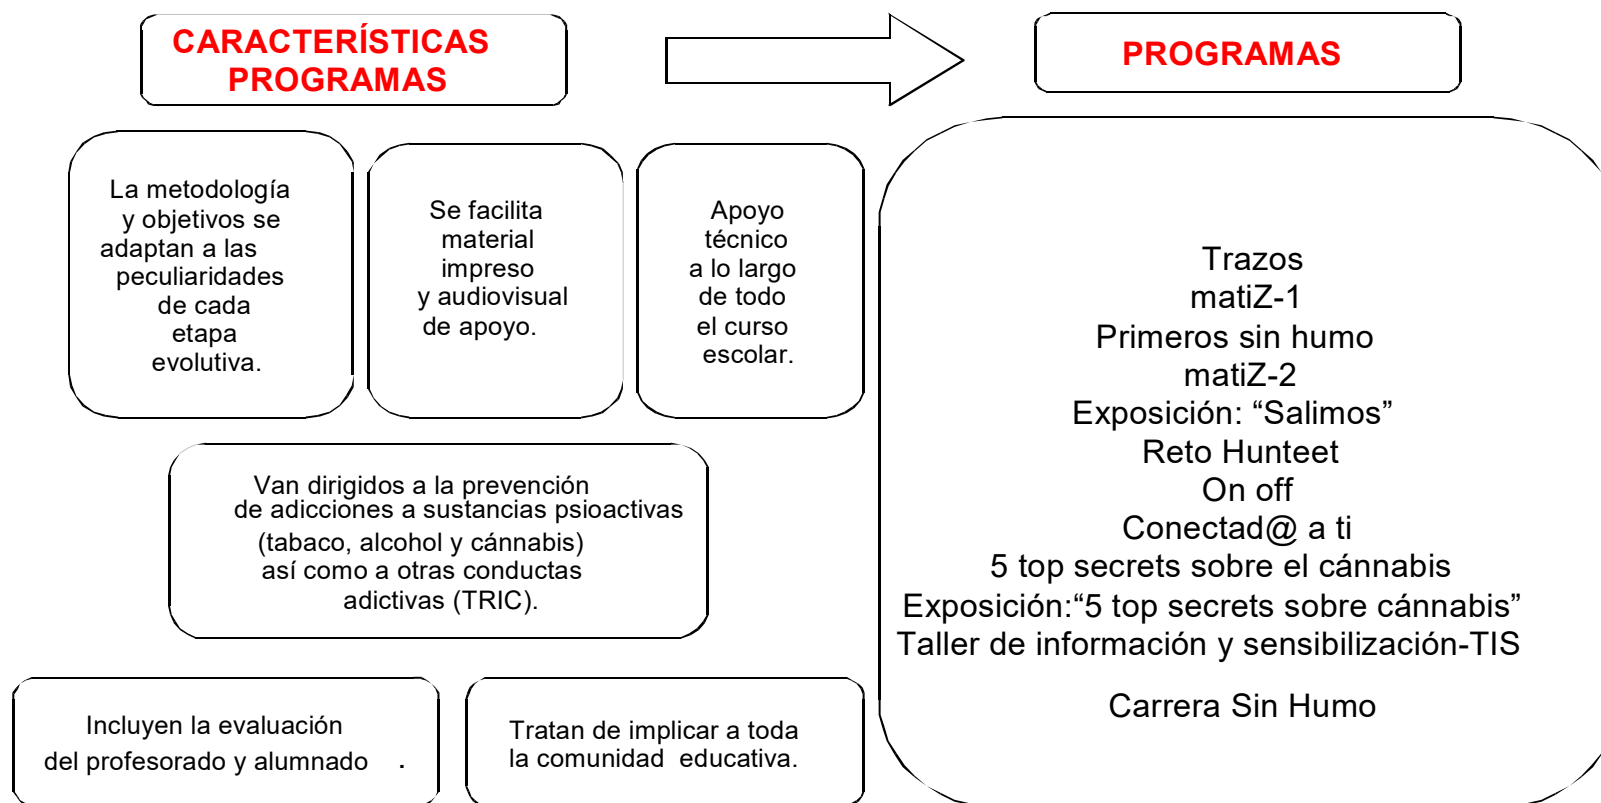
CARACTERÍSTICAS PROGRAMAS

PROGRAMAS

La metodología y objetivos se adaptan a las peculiaridades de cada etapa evolutiva.

Se facilita material impreso y audiovisual de apoyo.

Apoyo técnico a lo largo de todo el curso escolar.

Van dirigidos a la prevención de adicciones a sustancias psioactivas (tabaco, alcohol y cánnabis) así como a otras conductas adictivas (TRIC).

Incluyen la evaluación del profesorado y alumnado .

Tratan de implicar a toda la comunidad educativa.

Trazos
matiZ-1
Primeros sin humo
matiZ-2
Exposición: “Salimos”
Reto Hunteet
On off
Conectad@ a ti
5 top secrets sobre el cánnabis
Exposición:“5 top secrets sobre cánnabis”
Taller de información y sensibilización-TIS

Carrera Sin Humo